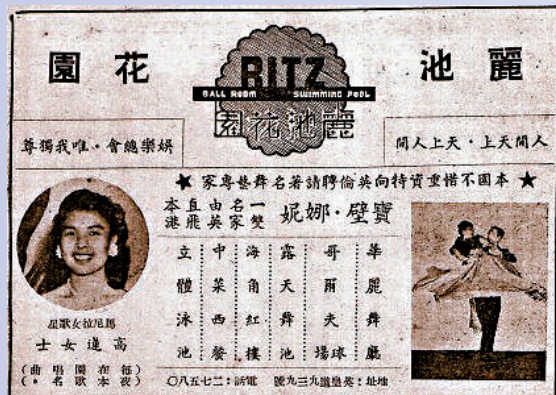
麗池 花園

RITZ
BALL ROOM SWIMMING POOL
麗池花園

人間天上・天上人間

娛樂總會・唯我獨尊

★本園不惜重資特向英倫聘請著名舞藝專家★

一名由直本
雙英家飛港

寶璧・娜妮

華麗舞廳
哥爾夫球場
露天舞池
海角紅樓
中菜西餐
立體泳池

馬尼拉女歌星
高進女士

(在園演唱名歌本夜)

地址：英皇道九三九號 電話：二七五八〇